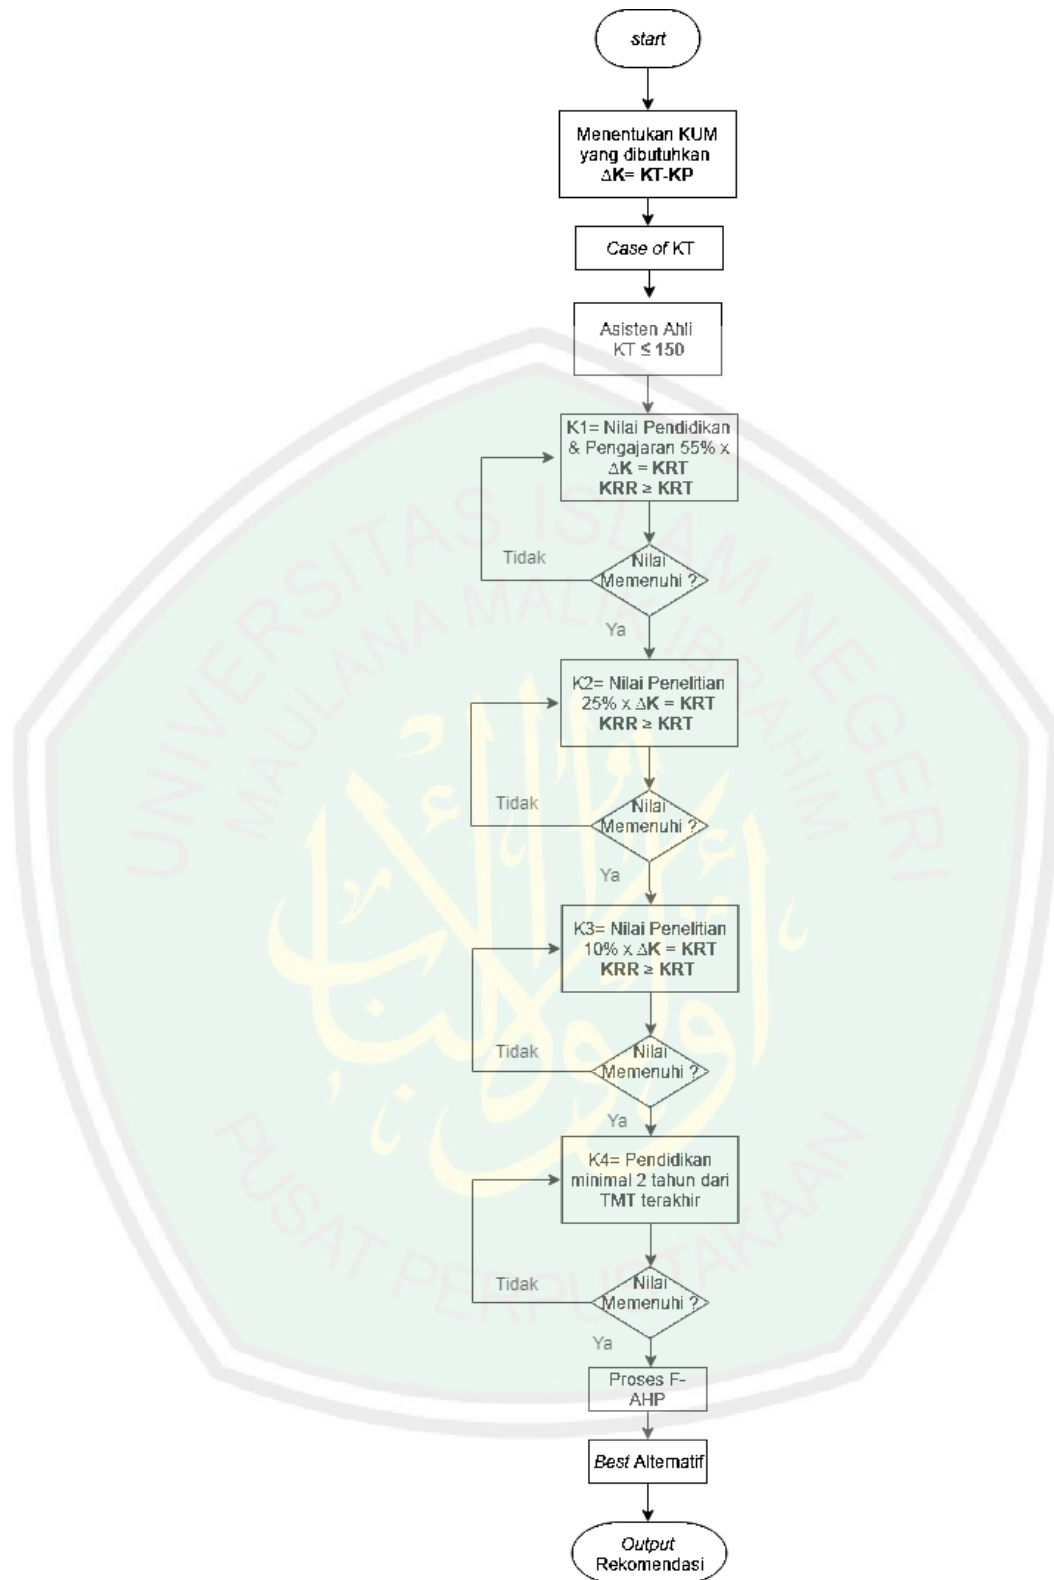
start

Menentukan KUM yang dibutuhkan $\Delta K$= KT-KP

Case of KT

Asisten Ahli KT $\leq$ 150

K1= Nilai Pendidikan & Pengajaran 55% x $\Delta K$ = KRT KRR $\geq$ KRT

Tidak

Nilai Memenuhi ?

Ya

K2= Nilai Penelitian 25% x $\Delta K$ = KRT KRR $\geq$ KRT

Tidak

Nilai Memenuhi ?

Ya

K3= Nilai Penelitian 10% x $\Delta K$ = KRT KRR $\geq$ KRT

Tidak

Nilai Memenuhi ?

Ya

K4= Pendidikan minimal 2 tahun dari TMT terakhir

Tidak

Nilai Memenuhi ?

Ya

Proses F-AHP

Best Alternatif

Output Rekomendasi

UNIVERSITAS ISLAM NEGERI MAULANA MALIK IBRAHIM

PUSAT PERPUSTAKAAN